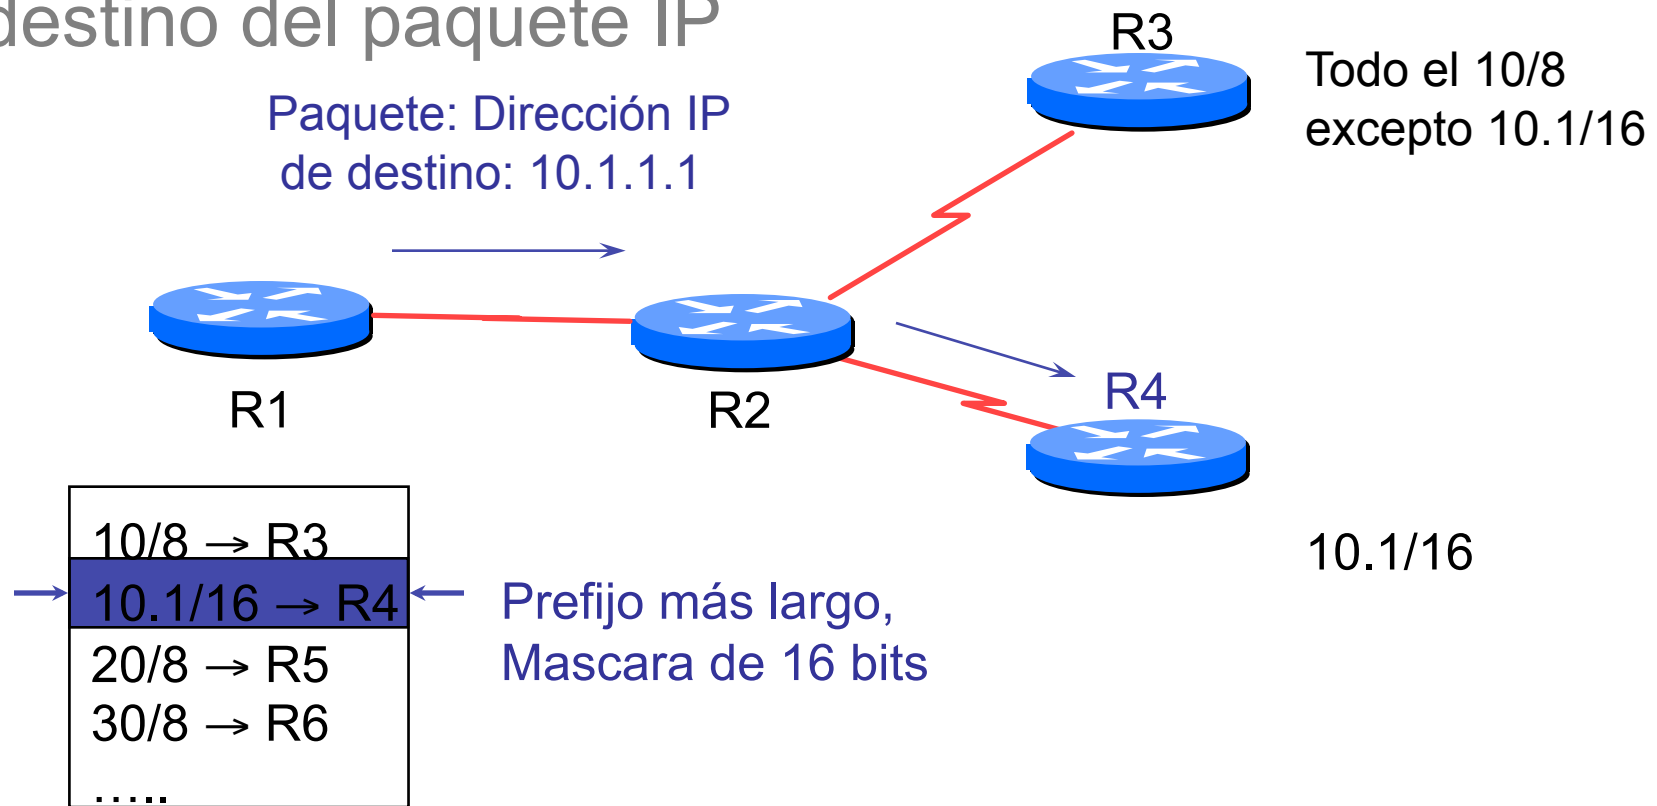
destino del paquete IP

Paquete: Dirección IP de destino: 10.1.1.1

R3

Todo el 10/8 excepto 10.1/16

R1

R2

R4

10.1/16

10/8 → R3
10.1/16 → R4
20/8 → R5
30/8 → R6
.....

Prefijo más largo, Mascara de 16 bits